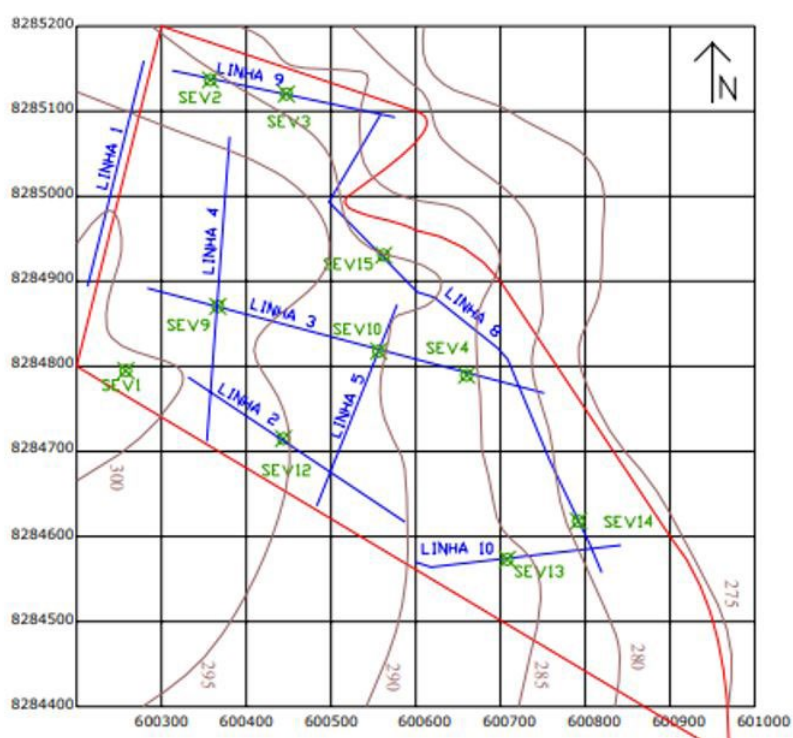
8285200
8285100
8285000
8284900
8284800
8284700
8284600
8284500
8284400

N

LINHA 1
LINHA 9
SEV2
SEV3
LINHA 4
SEV15
LINHA 3
SEV9
SEV10
LINHA 8
SEV4
SEV1
LINHA 2
LINHA 5
SEV12
SEV14
LINHA 10
SEV13

300
295
290
285
280
275

600300
600400
600500
600600
600700
600800
600900
601000